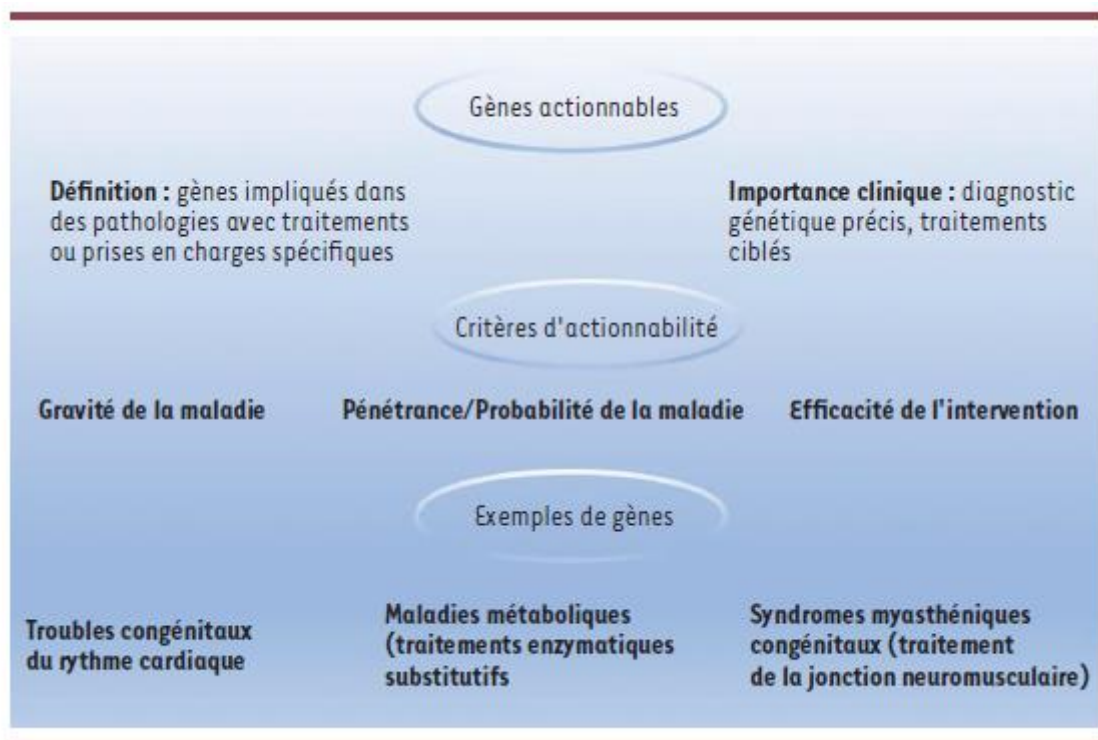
Gènes actionnables

**Définition :** gènes impliqués dans des pathologies avec traitements ou prises en charges spécifiques

**Importance clinique :** diagnostic génétique précis, traitements ciblés

Critères d'actionnabilité

**Gravité de la maladie**

**Pénétrance/Probabilité de la maladie**

**Efficacité de l'intervention**

Exemples de gènes

**Troubles congénitaux du rythme cardiaque**

**Maladies métaboliques (traitements enzymatiques substitutifs**

**Syndromes myasthéniques congénitaux (traitement de la jonction neuromusculaire)**